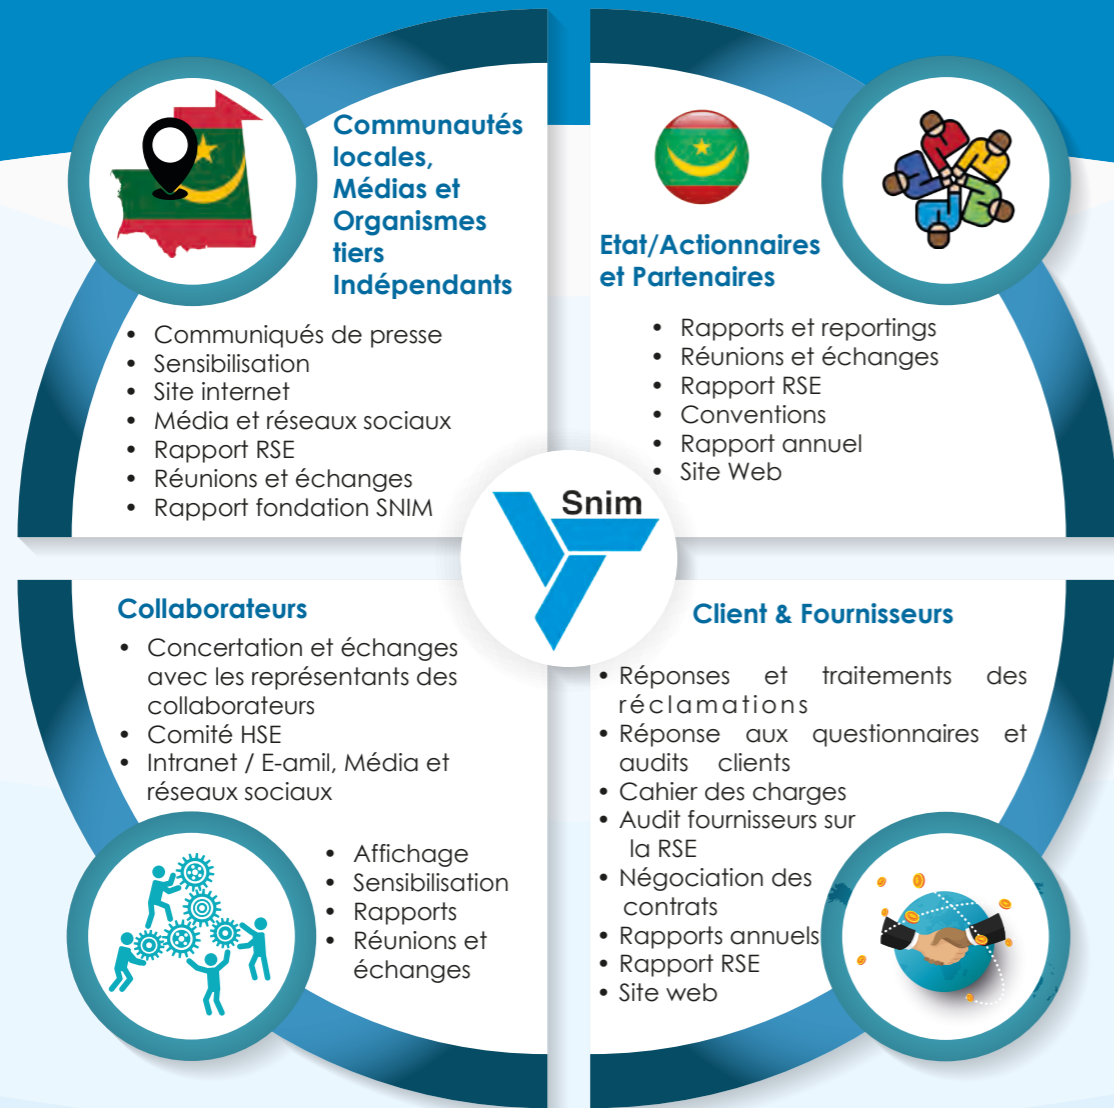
Communautés locales, Médias et Organismes tiers Indépendants

- Communiqués de presse
- Sensibilisation
- Site internet
- Média et réseaux sociaux
- Rapport RSE
- Réunions et échanges
- Rapport fondation SNIM

Etat/Actionnaires et Partenaires

- Rapports et reportings
- Réunions et échanges
- Rapport RSE
- Conventions
- Rapport annuel
- Site Web

Snim

Collaborateurs

- Concertation et échanges avec les représentants des collaborateurs
- Comité HSE
- Intranet / E-amil, Média et réseaux sociaux

- Affichage
- Sensibilisation
- Rapports
- Réunions et échanges

Client & Fournisseurs

- Réponses et traitements des réclamations
- Réponse aux questionnaires et audits clients
- Cahier des charges
- Audit fournisseurs sur la RSE
- Négociation des contrats
- Rapports annuels
- Rapport RSE
- Site web